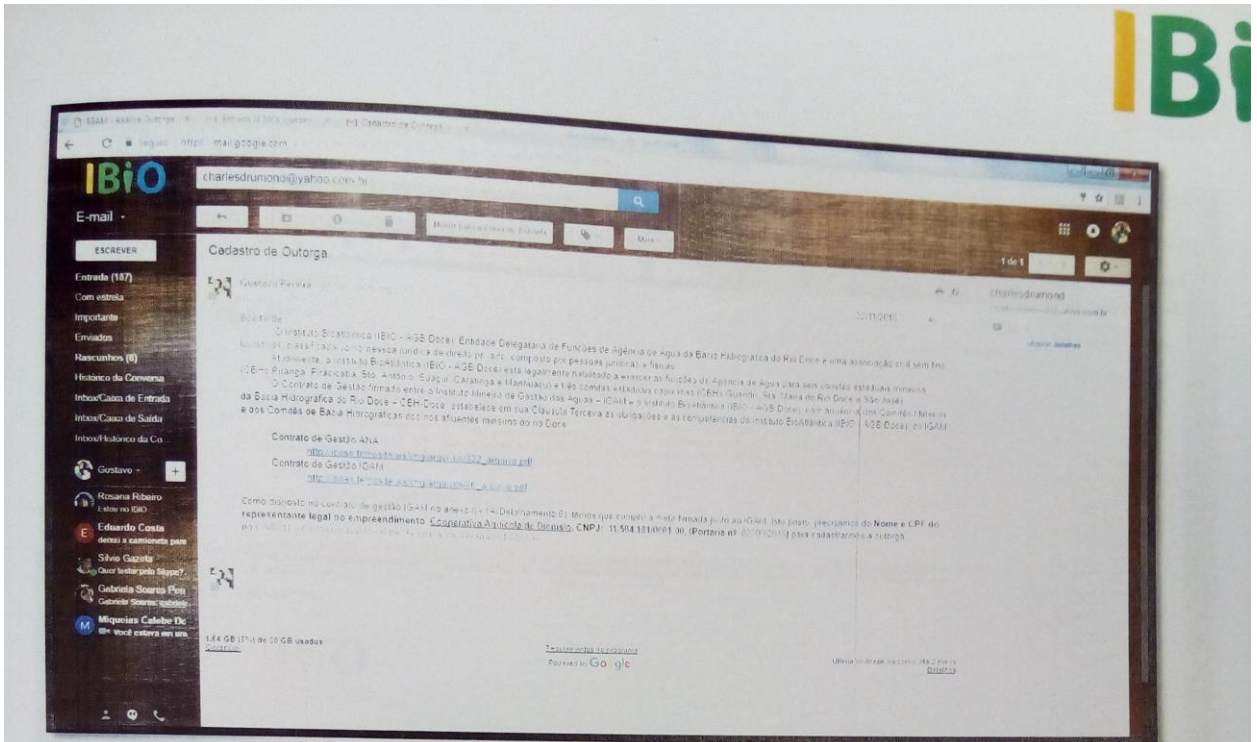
IBi

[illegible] Cadastro de Outorga
mail.google.com

IBiO
charlesdrumond@yahoo.com.br
E-mail
ESCREVER
Entrada (187)
Com estrela
Importante
Enviados
Rascunhos (8)
Histórico da Conversa
Inbox/Caixa de Entrada
Inbox/Caixa de Saída
Inbox/Histórico da Co...
Gustavo
Rosana Ribeiro
Estou no IBIO
Edsardo Costa
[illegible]
Silvio Gazola
Quer testar pelo Skype?
Gabriela Soares Pon
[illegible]
Miqueias Calebe Dc
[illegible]

Mais
1 de 1

Cadastro de Outorga

Gustavo Pereira
22/11/2015
charlesdrumond

Bom tarde

O Instituto BioAtlântica (IBIO - AGB Doce), Entidade Delegatária de Funções de Agência de Água da Bacia Hidrográfica do Rio Doce é uma associação civil sem fins lucrativos, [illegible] como pessoa jurídica de direito privado, composto por pessoas jurídicas e físicas.

Atualmente, o Instituto BioAtlântica (IBIO - AGB Doce) está legalmente habilitado a exercer as funções de Agência de Água para seis comitês estaduais mineiros (CBHs Piranga, Piracicaba, Sto. Antônio, Suaçuí, Caratinga e Manhuaçu) e três comitês estaduais capixabas (CBHs Guandu, Sta. Maria do Rio Doce e São José).

O Contrato de Gestão firmado entre o Instituto Mineiro de Gestão das Águas – IGAM e o Instituto BioAtlântica (IBIO - AGB Doce), com anuência dos Comitês Mineiros da Bacia Hidrográfica do Rio Doce – CBH-Doce, estabelece em sua Cláusula Terceira as obrigações e as competências do Instituto BioAtlântica (IBIO - AGB Doce), do IGAM e dos Comitês de Bacia Hidrográficas dos rios afluentes mineiros do rio Doce.

Contrato de Gestão ANA
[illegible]
Contrato de Gestão IGAM
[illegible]

Como disposto no contrato de gestão IGAM no anexo II - (4) Detalhamento (5) temos que cumprir a meta firmada junto ao IGAM. Isto posto, precisamos do Nome e CPF do representante legal do empreendimento Cooperativa Agrícola de Dionísio, CNPJ: 11.504.181/0001-30. (Portaria nº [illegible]) para cadastrarmos a outorga.

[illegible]

1,84 GB (7%) de 30 GB usados
Gerenciar
Termos - Privacidade
Powered by Google
Última atividade da conta: há 2 horas
Detalhes